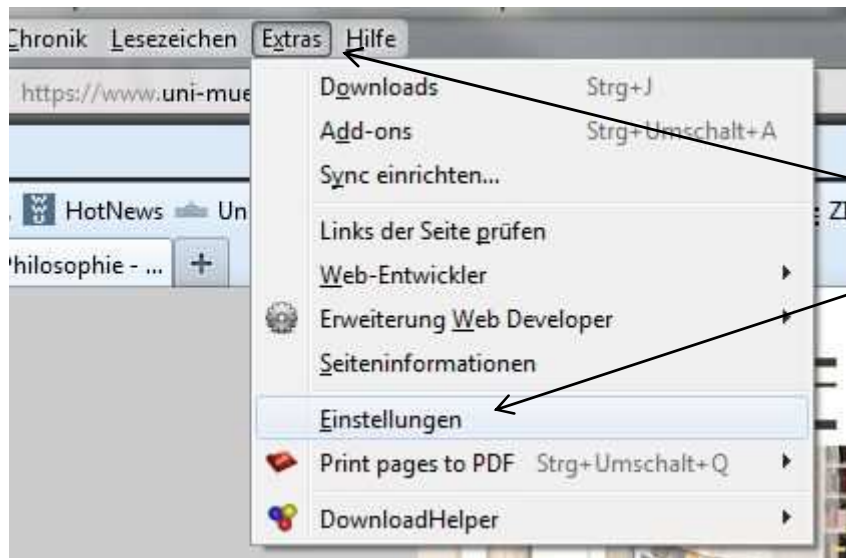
Chronik Lesezeichen Extras Hilfe

https://www.uni-mue

HotNews Un

Philosophie - ... +

ZI

Downloads Strg+J

Add-ons Strg+Umschalt+A

Sync einrichten...

Links der Seite prüfen

Web-Entwickler

Erweiterung Web Developer

Seiteninformationen

Einstellungen

Print pages to PDF Strg+Umschalt+Q

DownloadHelper